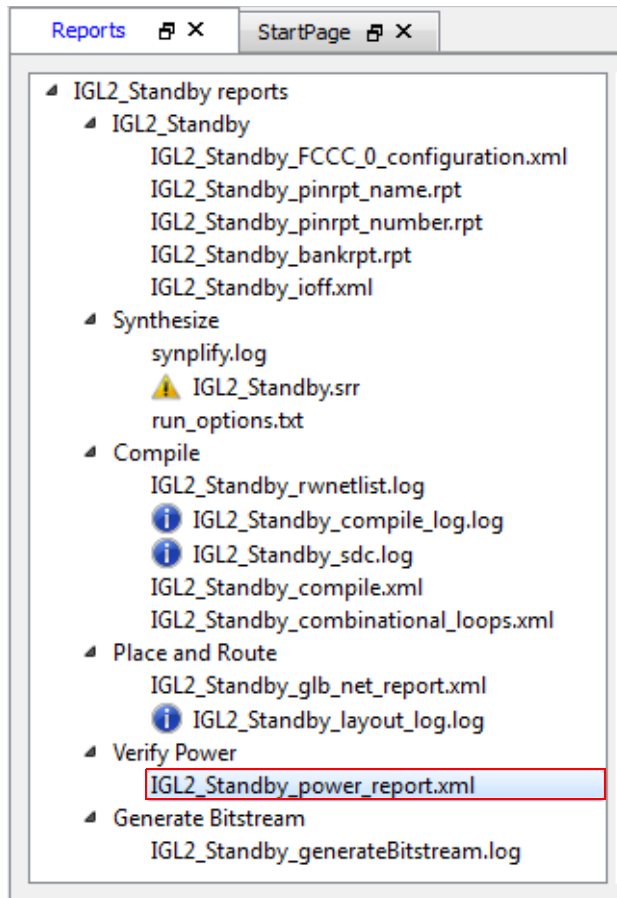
Reports
StartPage

IGL2_Standby reports
IGL2_Standby
IGL2_Standby_FCCC_0_configuration.xml
IGL2_Standby_pinrpt_name.rpt
IGL2_Standby_pinrpt_number.rpt
IGL2_Standby_bankrpt.rpt
IGL2_Standby_ioff.xml
Synthesize
synplify.log
IGL2_Standby.srr
run_options.txt
Compile
IGL2_Standby_rwnetlist.log
IGL2_Standby_compile_log.log
IGL2_Standby_sdc.log
IGL2_Standby_compile.xml
IGL2_Standby_combinational_loops.xml
Place and Route
IGL2_Standby_glb_net_report.xml
IGL2_Standby_layout_log.log
Verify Power
IGL2_Standby_power_report.xml
Generate Bitstream
IGL2_Standby_generateBitstream.log